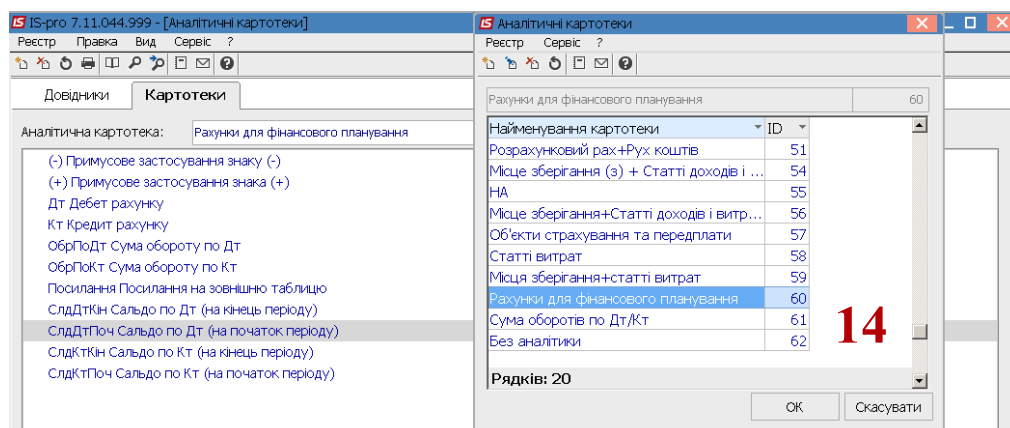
IS-pro 7.11.044.999 - [Аналітичні картотеки]
Реєстр Правка Вид Сервіс ?

Довідники Картотеки

Аналітична картотека: Рахунки для фінансового планування

(-) Примусове застосування знаку (-)
(+) Примусове застосування знака (+)
Дт Дебет рахунку
Кт Кредит рахунку
ОбрПоДт Сума обороту по Дт
ОбрПоКт Сума обороту по Кт
Посилання Посилання на зовнішню таблицю
СлдДтКін Сальдо по Дт (на кінець періоду)
СлдДтПоч Сальдо по Дт (на початок періоду)
СлдКтКін Сальдо по Кт (на кінець періоду)
СлдКтПоч Сальдо по Кт (на початок періоду)

Аналітичні картотеки
Реєстр Сервіс ?

Рахунки для фінансового планування 60

| Найменування картотеки | ID |
|---|---|
| Розрахунковий рах+Рух коштів | 51 |
| Місце зберігання (з) + Статті доходів і ... | 54 |
| НА | 55 |
| Місце зберігання+Статті доходів і витр... | 56 |
| Об'єкти страхування та передплати | 57 |
| Статті витрат | 58 |
| Місця зберігання+статті витрат | 59 |
| Рахунки для фінансового планування | 60 |
| Сума оборотів по Дт/Кт | 61 |
| Без аналітики | 62 |

14

Рядків: 20

ОК Скасувати